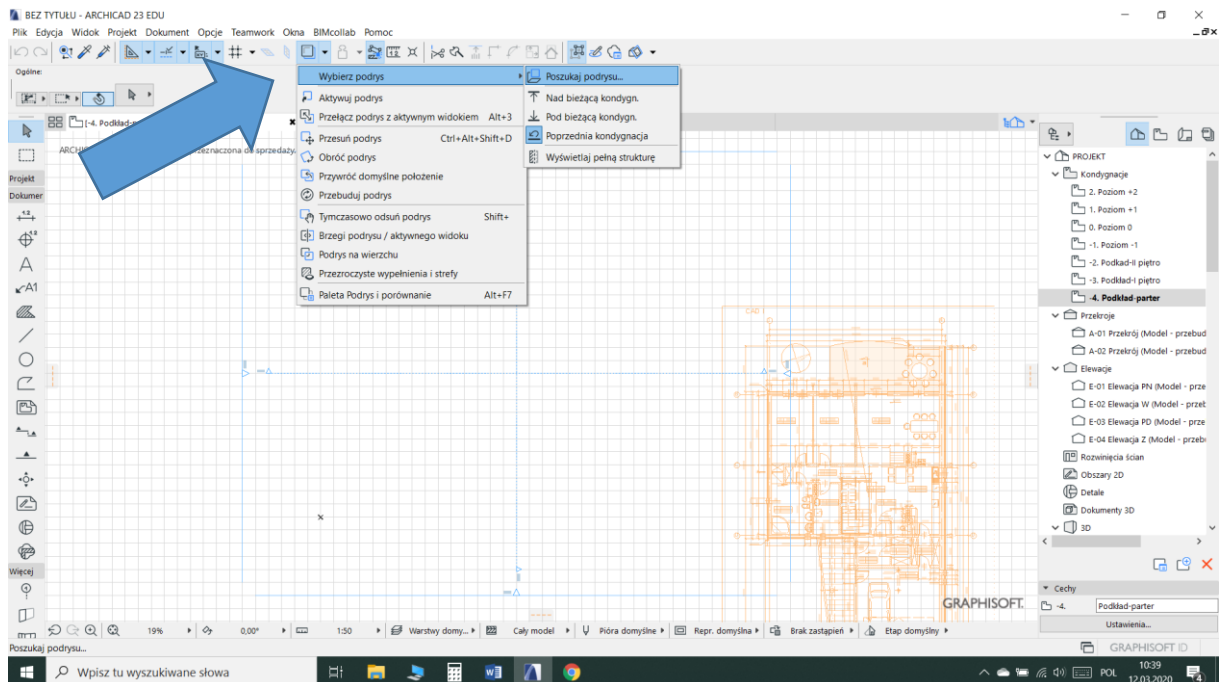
BEZ TYTUŁU - ARCHICAD 23 EDU

Plik Edycja Widok Projekt Dokument Opcje Teamwork Okna BIMcollab Pomoc

Ogólne:

Projekt
Dokumer

[-4. Podkład-p

ARCHI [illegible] przeznaczona do sprzedaży

Wybierz podrys
Aktywuj podrys
Przełącz podrys z aktywnym widokiem Alt+3
Przesuń podrys Ctrl+Alt+Shift+D
Obróć podrys
Przywróć domyślne położenie
Przebuduj podrys
Tymczasowo odsuń podrys Shift+
Brzegi podrysu / aktywnego widoku
Podrys na wierzchu
Przezroczyste wypełnienia i strefy
Paleta Podrys i porównanie Alt+F7

Poszukaj podrysu...
Nad bieżącą kondygn.
Pod bieżącą kondygn.
Poprzednia kondygnacja
Wyświetlaj pełną strukturę

PROJEKT
Kondygnacje
2. Poziom +2
1. Poziom +1
0. Poziom 0
-1. Poziom -1
-2. Podkład-II piętro
-3. Podkład-I piętro
-4. Podkład-parter
Przekroje
A-01 Przekrój (Model - przebud
A-02 Przekrój (Model - przebud
Elewacje
E-01 Elewacja PN (Model - prze
E-02 Elewacja W (Model - przeb
E-03 Elewacja PD (Model - prze
E-04 Elewacja Z (Model - przeb
Rozwinięcia ścian
Obszary 2D
Detale
Dokumenty 3D
3D

Cechy
-4. Podkład-parter
Ustawienia...

Więcej

CAD

GRAPHISOFT.

19% 0,00° 1:50 Warstwy domy... Cały model Pióra domyślne Repr. domyślna Brak zastąpień Etap domyślny

Poszukaj podrysu...

GRAPHISOFT ID

Wpisz tu wyszukiwane słowa

POL 10:39 12.03.2020